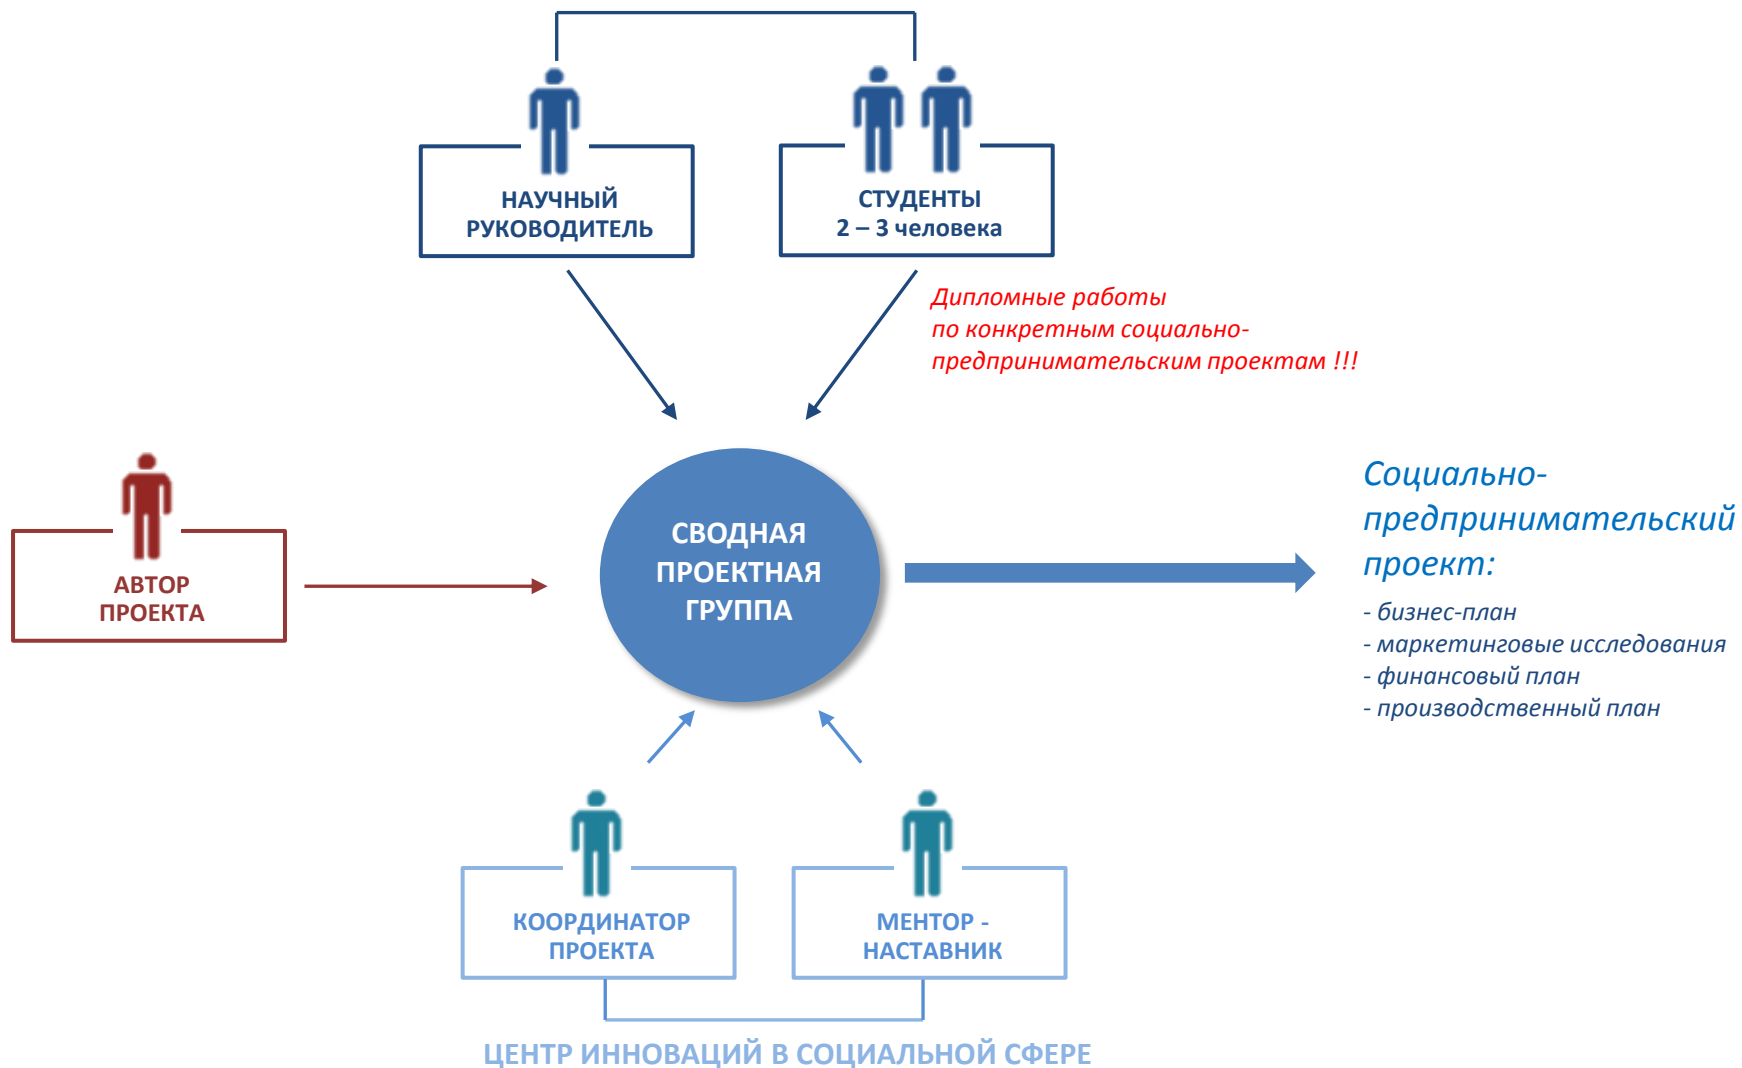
НАУЧНЫЙ РУКОВОДИТЕЛЬ

СТУДЕНТЫ
2 – 3 человека

Дипломные работы по конкретным социально-предпринимательским проектам !!!

АВТОР ПРОЕКТА

СВОДНАЯ ПРОЕКТНАЯ ГРУППА

Социально-предпринимательский проект:

- бизнес-план
- маркетинговые исследования
- финансовый план
- производственный план

КООРДИНАТОР ПРОЕКТА

МЕНТОР - НАСТАВНИК

ЦЕНТР ИННОВАЦИЙ В СОЦИАЛЬНОЙ СФЕРЕ